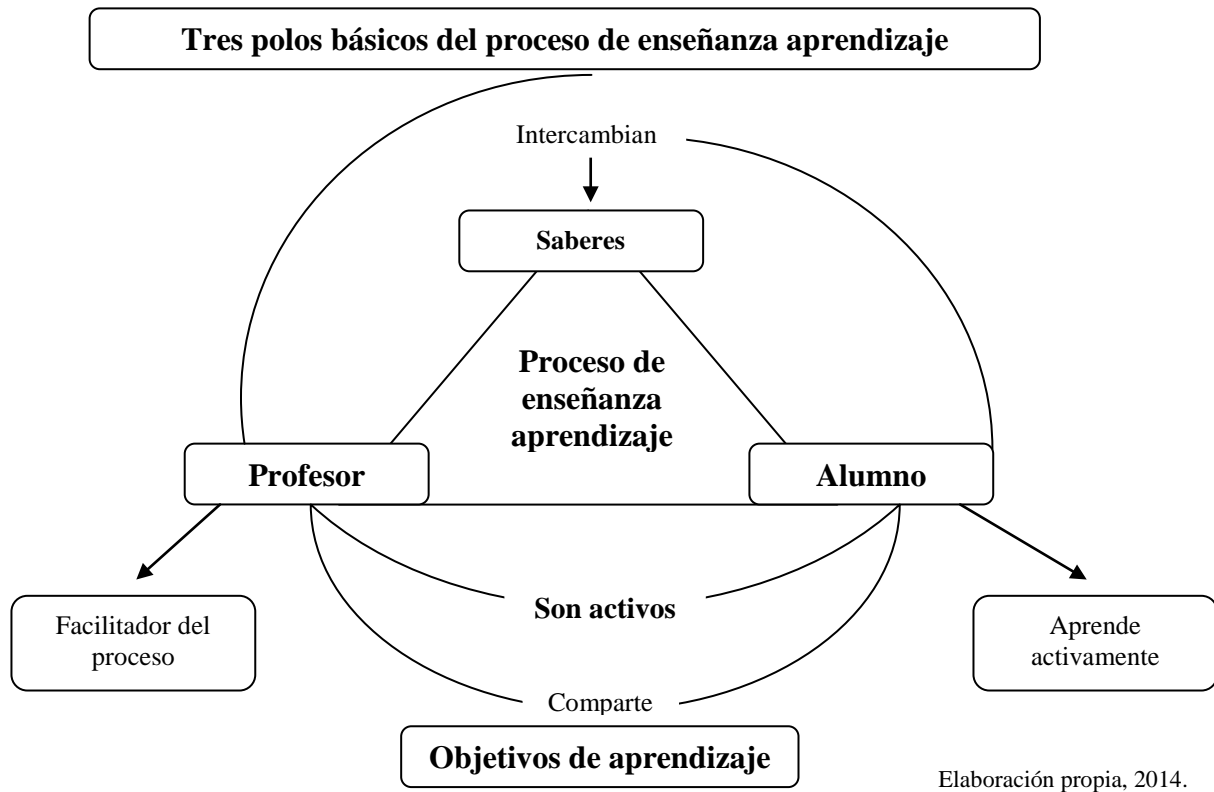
Tres polos básicos del proceso de enseñanza aprendizaje

Intercambian

Saberes

Proceso de enseñanza aprendizaje

Profesor

Alumno

Facilitador del proceso

Son activos

Aprende activamente

Comparte

Objetivos de aprendizaje

Elaboración propia, 2014.